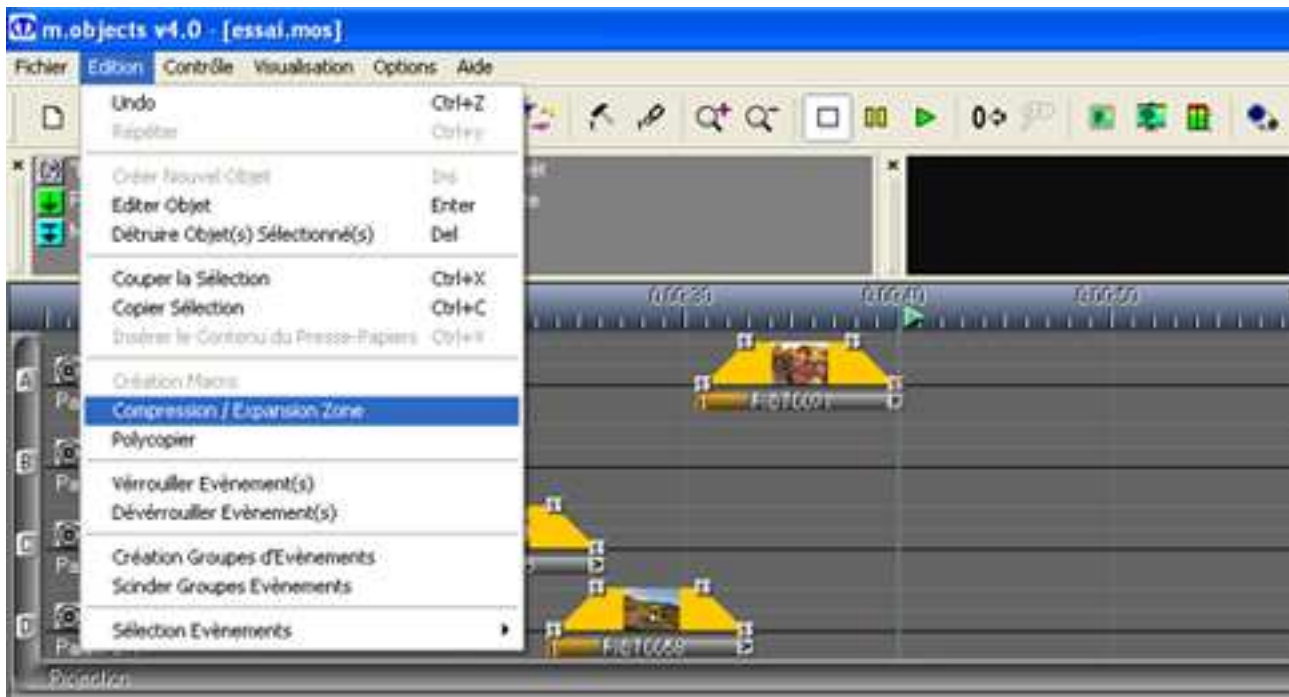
m.objects v4.0 - [essai.mos]

Fichier Edition Contrôle Visualisation Options Aide

Undo Ctrl+Z
Répéter Ctrl+Y

Créer Nouvel Objet Ins
Editer Objet Enter
Détruire Objet(s) Sélectionné(s) Del

Couper la Sélection Ctrl+X
Copier Sélection Ctrl+C
Insérer le Contenu du Presse-Papiers Ctrl+V

Création Macro
Compression / Expansion Zone
Polycopier

Verrouiller Evènement(s)
Déverrouiller Evènement(s)

Création Groupes d'Evènements
Scinder Groupes Evènements

Sélection Evènements

0:00:30
0:00:40
0:00:50

A
B
C
D

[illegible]
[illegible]

Projection